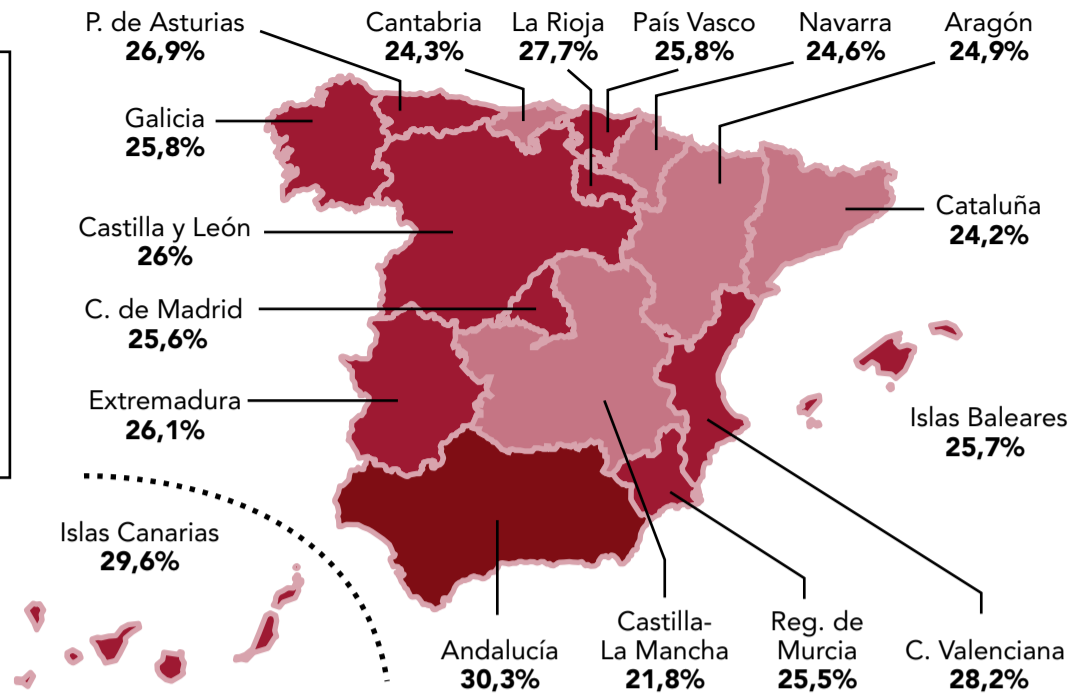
P. de Asturias
26,9%

Cantabria
24,3%

La Rioja
27,7%

País Vasco
25,8%

Navarra
24,6%

Aragón
24,9%

Galicia
25,8%

Cataluña
24,2%

Castilla y León
26%

C. de Madrid
25,6%

Extremadura
26,1%

Islas Baleares
25,7%

Islas Canarias
29,6%

Andalucía
30,3%

Castilla-La Mancha
21,8%

Reg. de Murcia
25,5%

C. Valenciana
28,2%